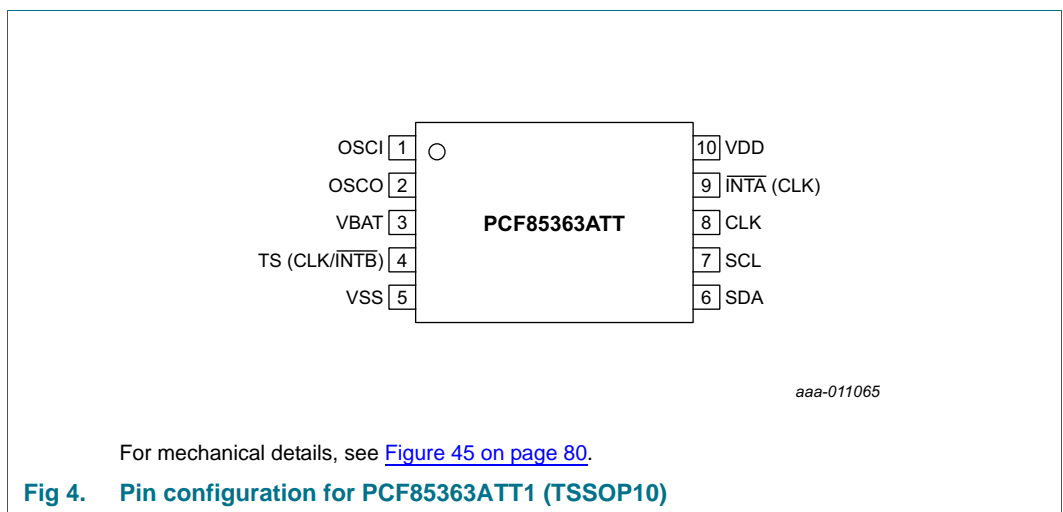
OSCI 1
OSCO 2
VBAT 3
TS (CLK/$\overline{\text{INTB}}$) 4
VSS 5

PCF85363ATT

10 VDD
9 $\overline{\text{INTA}}$ (CLK)
8 CLK
7 SCL
6 SDA

aaa-011065

For mechanical details, see Figure 45 on page 80.

Fig 4. Pin configuration for PCF85363ATT1 (TSSOP10)